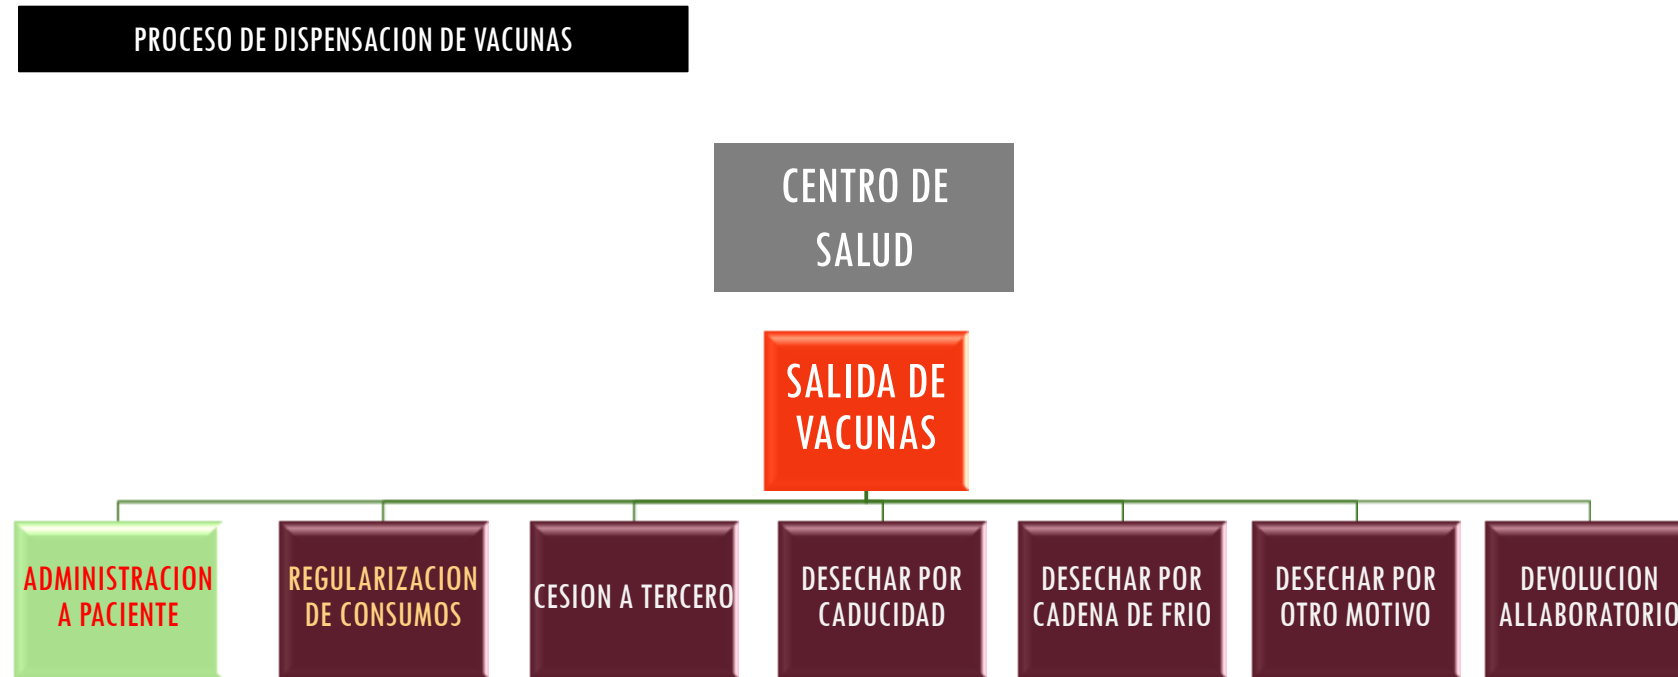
PROCESO DE DISPENSACION DE VACUNAS

CENTRO DE SALUD

SALIDA DE VACUNAS

ADMINISTRACION A PACIENTE

REGULARIZACION DE CONSUMOS

CESION A TERCERO

DESECHAR POR CADUCIDAD

DESECHAR POR CADENA DE FRIO

DESECHAR POR OTRO MOTIVO

DEVOLUCION ALLABORATORIO